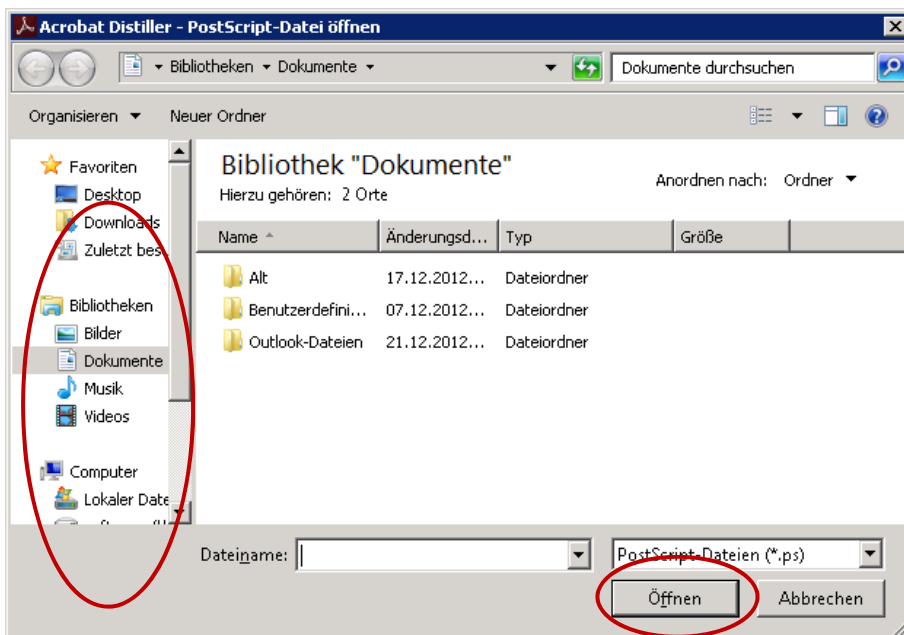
Acrobat Distiller - PostScript-Datei öffnen

▸ Bibliotheken ▸ Dokumente ▸

Dokumente durchsuchen

Organisieren ▾ Neuer Ordner

Favoriten
Desktop
Downloads
Zuletzt bes

Bibliotheken
Bilder
Dokumente
Musik
Videos

Computer
Lokaler Date
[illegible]

Bibliothek "Dokumente"
Hierzu gehören: 2 Orte

Anordnen nach: Ordner ▾

| Name | Änderungsd... | Typ | Größe |
|---|---|---|---|
| Alt | 17.12.2012... | Dateiordner | |
| Benutzerdefini... | 07.12.2012... | Dateiordner | |
| Outlook-Dateien | 21.12.2012... | Dateiordner | |

Dateiname:

PostScript-Dateien (*.ps)

Öffnen Abbrechen